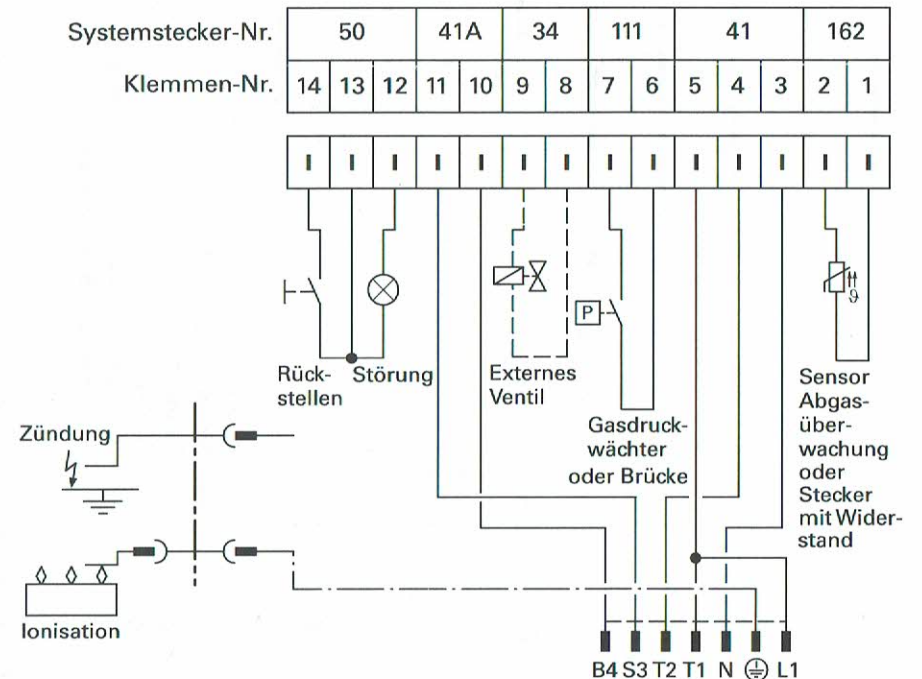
| Systemstecker-Nr. | 50 | | | 41A | | 34 | | 111 | | 41 | | | 162 | |
|---|---|---|---|---|---|---|---|---|---|---|---|---|---|---|
| Klemmen-Nr. | 14 | 13 | 12 | 11 | 10 | 9 | 8 | 7 | 6 | 5 | 4 | 3 | 2 | 1 |

Rückstellen

Störung

Externes Ventil

P

Gasdruckwächter oder Brücke

Sensor Abgasüberwachung oder Stecker mit Widerstand

$\vartheta$

Zündung

Ionisation

B4 S3 T2 T1 N ⏚ L1